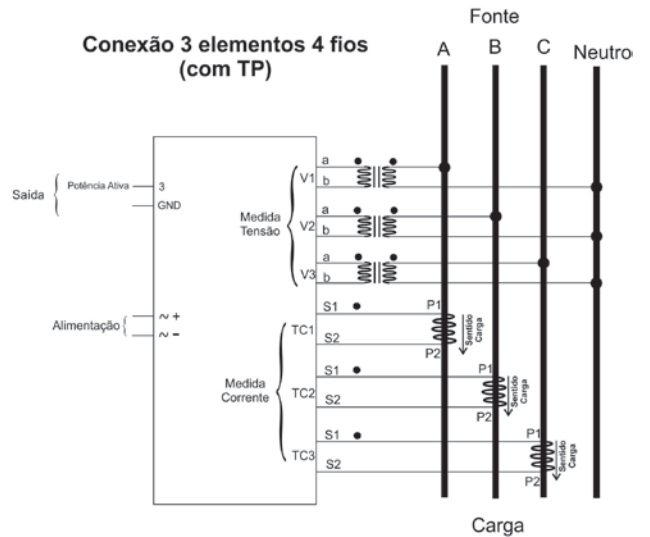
Conexão 3 elementos 4 fios
(com TP)

Fonte

A B C Neutro

Saída Potência Ativa 3
GND

Medida Tensão

V1 a b
V2 a b
V3 a b

Alimentação ~ +
~ −

Medida Corrente

TC1 S1 S2
TC2 S1 S2
TC3 S1 S2

P1
P2
Sentido Carga

P1
P2
Sentido Carga

P1
P2
Sentido Carga

Carga